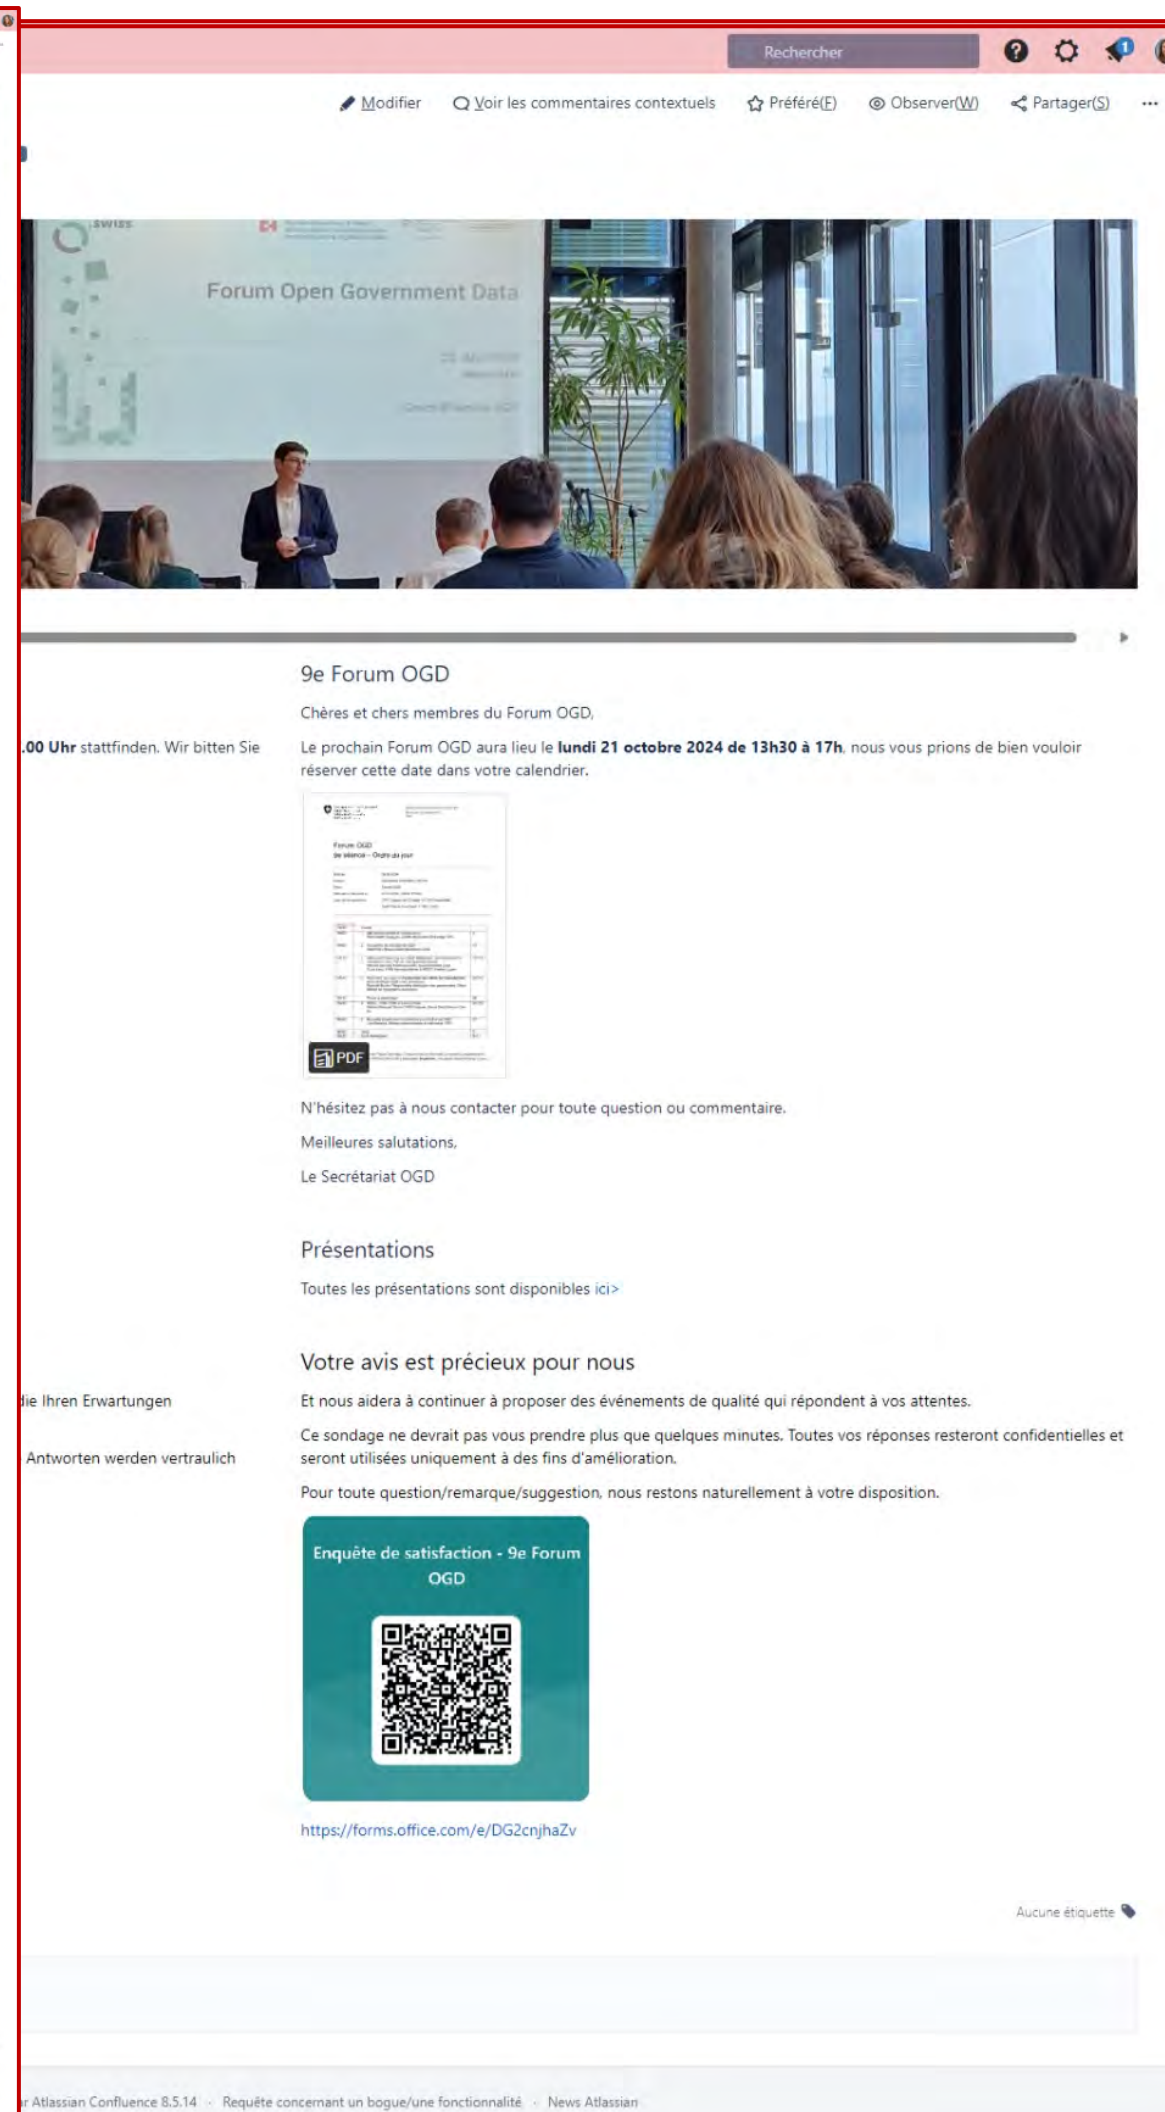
Rechercher

Modifier Voir les commentaires contextuels Préféré(F) Observer(W) Partager(S) ···

Forum Open Government Data

.00 Uhr stattfinden. Wir bitten Sie

9e Forum OGD

Chères et chers membres du Forum OGD,

Le prochain Forum OGD aura lieu le **lundi 21 octobre 2024 de 13h30 à 17h**, nous vous prions de bien vouloir réserver cette date dans votre calendrier.

PDF

N'hésitez pas à nous contacter pour toute question ou commentaire.

Meilleures salutations,

Le Secrétariat OGD

Présentations

Toutes les présentations sont disponibles ici>

lie Ihren Erwartungen

Antworten werden vertraulich

Votre avis est précieux pour nous

Et nous aidera à continuer à proposer des événements de qualité qui répondent à vos attentes.

Ce sondage ne devrait pas vous prendre plus que quelques minutes. Toutes vos réponses resteront confidentielles et seront utilisées uniquement à des fins d'amélioration.

Pour toute question/remarque/suggestion, nous restons naturellement à votre disposition.

Enquête de satisfaction - 9e Forum OGD

https://forms.office.com/e/DG2cnjhaZv

Aucune étiquette

r Atlassian Confluence 8.5.14 · Requête concernant un bogue/une fonctionnalité · News Atlassian